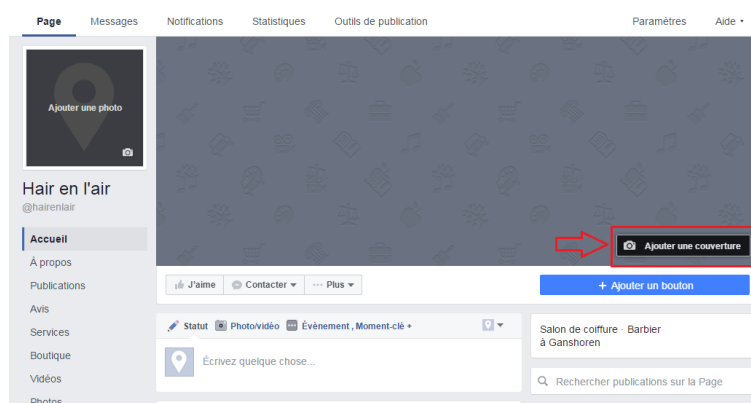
Page Messages Notifications Statistiques Outils de publication Paramètres Aide

Ajouter une photo

Hair en l'air
@hairenlair

Accueil
À propos
Publications
Avis
Services
Boutique
Vidéos
Photos

Ajouter une couverture

J'aime Contacter Plus

+ Ajouter un bouton

Statut Photo/vidéo Évènement , Moment-clé +

Écrivez quelque chose...

Salon de coiffure · Barbier à Ganshoren

Rechercher publications sur la Page